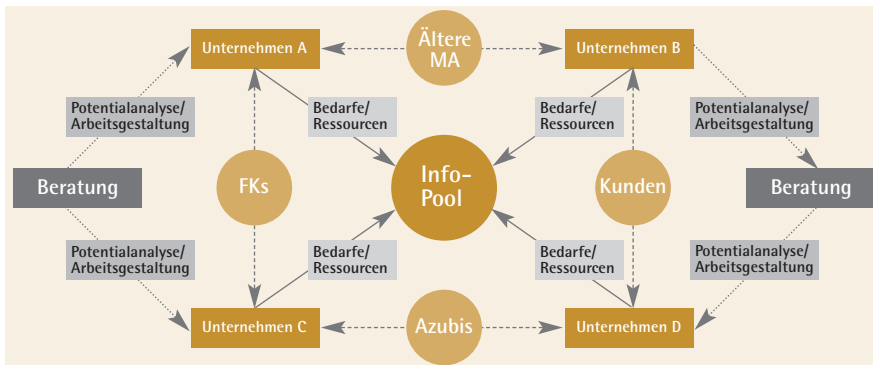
Unternehmen A

Ältere MA

Unternehmen B

Potentialanalyse/ Arbeitsgestaltung

Bedarfe/ Ressourcen

Bedarfe/ Ressourcen

Potentialanalyse/ Arbeitsgestaltung

Beratung

FKs

Info-Pool

Kunden

Beratung

Potentialanalyse/ Arbeitsgestaltung

Bedarfe/ Ressourcen

Bedarfe/ Ressourcen

Potentialanalyse/ Arbeitsgestaltung

Unternehmen C

Azubis

Unternehmen D